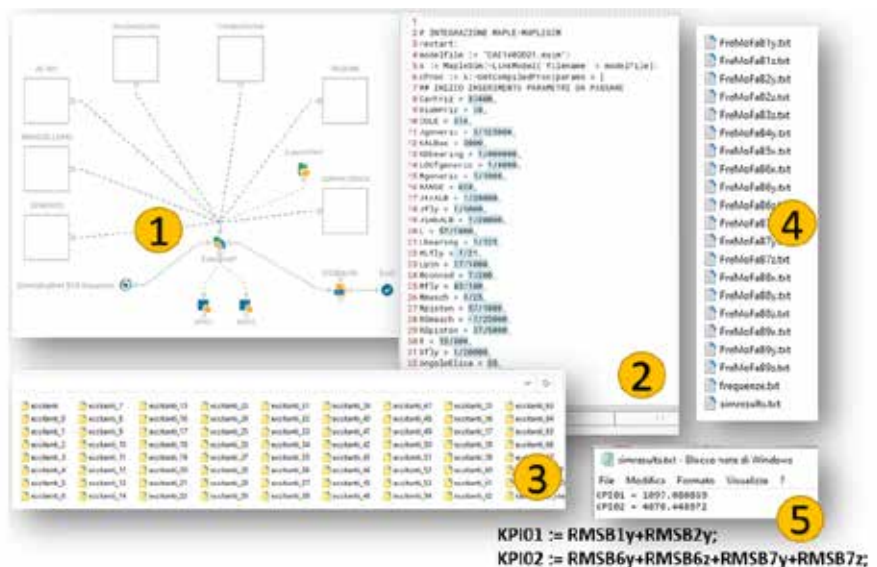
1

2 # INTEGRAZIONE MAPLE-MAPLESIM
3 restart:
4 modelFile := "CASIWOOD21.msim":
5 A := MapleSim:-LinkModel( filename = modelFile):
6 cProc := A:-GetCompiledProc(params = )
7 ## INIZIO INSERIMENTO PARAMETRI DA PASSARE
8 Cantrit = 31400,
9 Nummrit = 10,
10 DOLE = 210,
11 Agenera = 1/32000,
12 KALBax = 3000,
13 KDBearing = 1/2000000,
14 LDOFgenerit = 1/2000,
15 Mgenera = 1/5000,
16 RANGE = 650,
17 JktALB = 1/10000,
18 Hfly = 1/5000,
19 RaALB = 1/10000,
20 L = 57/1000,
21 lbearing = 1/325,
22 Hfly = 7/25,
23 Lpsh = 17/1000,
24 Mcsnod = 7/100,
25 Mfly = 83/100,
26 Mmesch = 8/25,
27 Mpiston = 87/1000,
28 Rmesch = 3/10000,
29 Rpiston = 17/5000,
30 R = 58/100,
31 Sfly = 1/20000,
32 angoloElica = 50,

2

1

FreMoFaB1y.txt
FreMoFaB1z.txt
FreMoFaB2y.txt
FreMoFaB2z.txt
FreMoFaB3z.txt
FreMoFaB4y.txt
FreMoFaB5x.txt
FreMoFaB6x.txt
FreMoFaB6y.txt
FreMoFaB6z.txt
FreMoFaB7x.txt
FreMoFaB7y.txt
FreMoFaB8x.txt
FreMoFaB8z.txt
FreMoFaB9x.txt
FreMoFaB9y.txt
FreMoFaB9z.txt
frequenze.txt
simresults.txt

4

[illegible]

3

simresults.txt - Blocco note di Windows
File Modifica Formato Visualizza ?
KPI01 = 1097.408859
KPI02 = 4076.448972

5

KPI01 := RMSB1y+RMSB2y;
KPI02 := RMSB6y+RMSB6z+RMSB7y+RMSB7z;